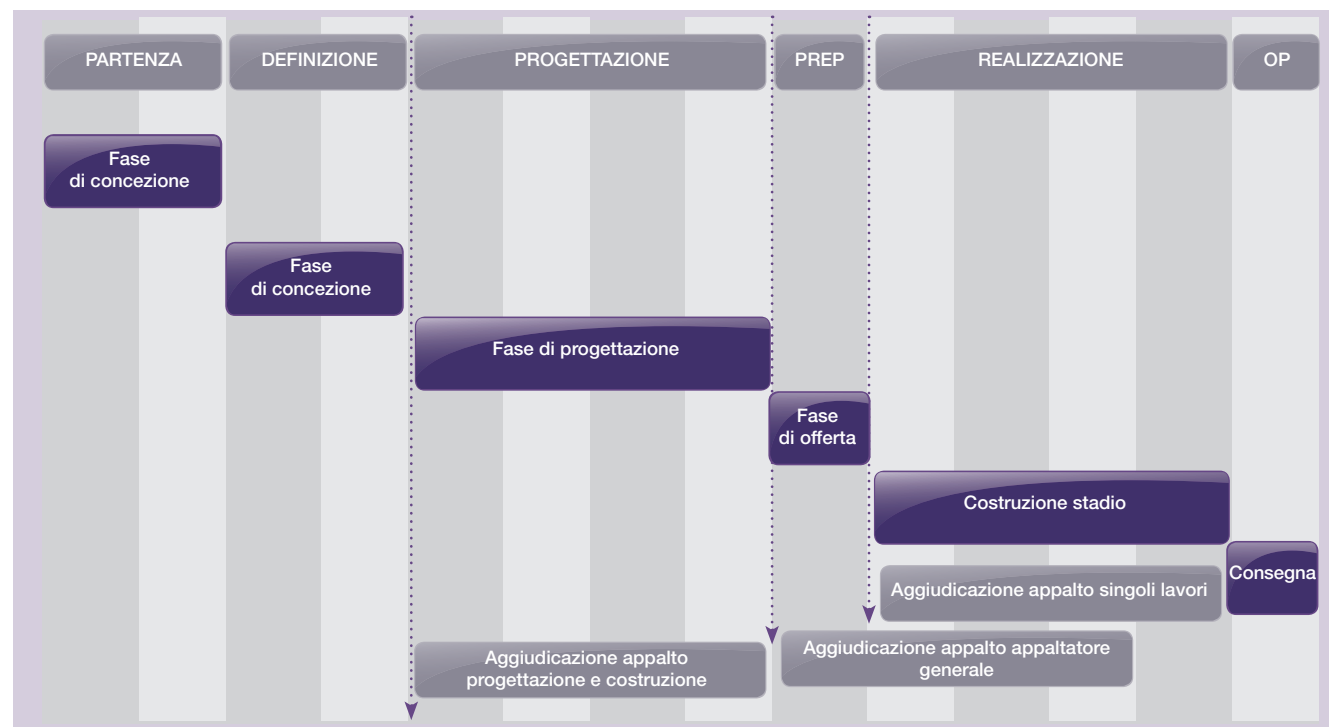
PARTENZA
DEFINIZIONE
PROGETTAZIONE
PREP
REALIZZAZIONE
OP

Fase di concezione

Fase di concezione

Fase di progettazione

Fase di offerta

Costruzione stadio

Consegna

Aggiudicazione appalto singoli lavori

Aggiudicazione appalto appaltatore generale

Aggiudicazione appalto progettazione e costruzione